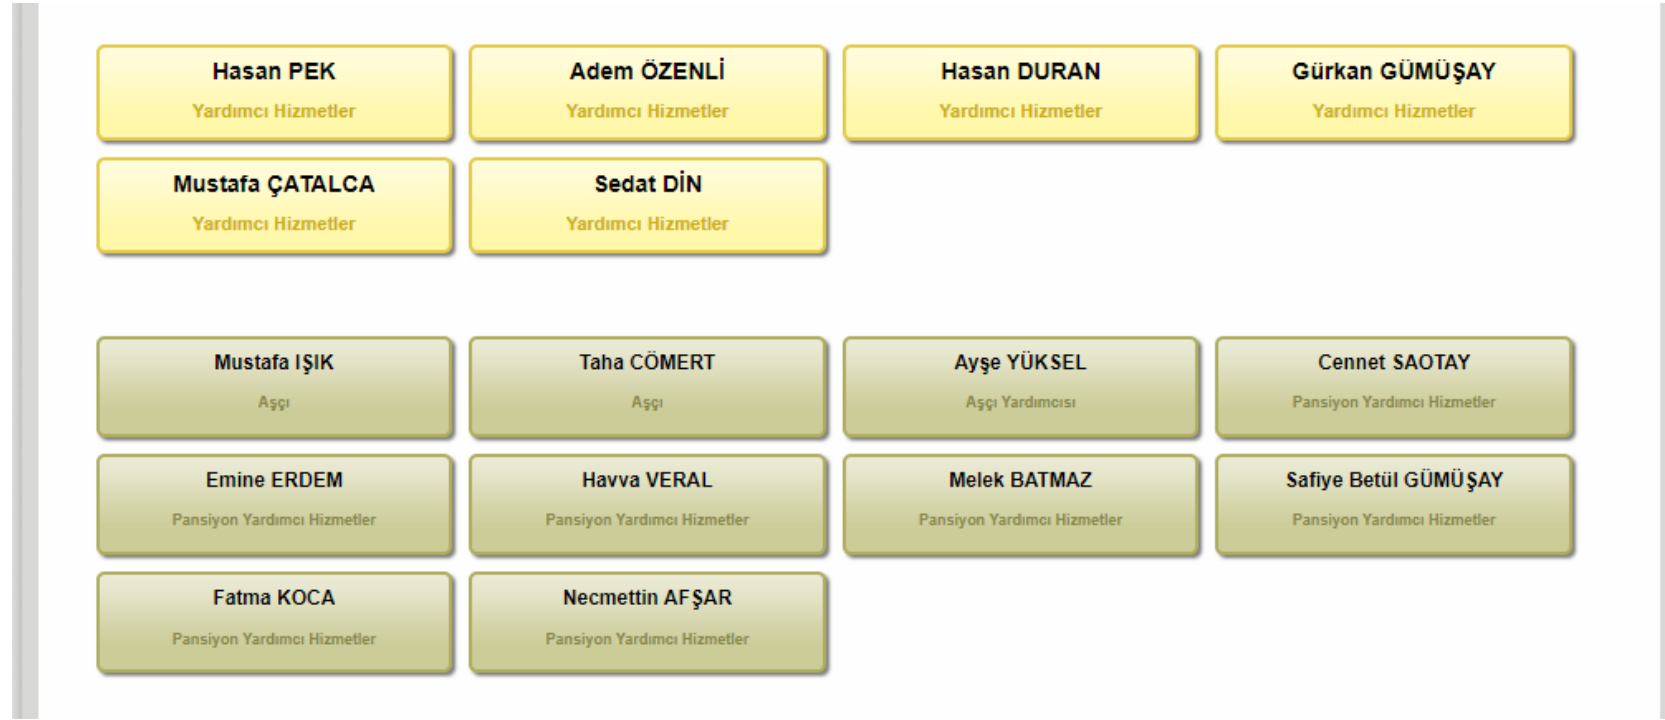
Hasan PEK
Yardımcı Hizmetler

Adem ÖZENLİ
Yardımcı Hizmetler

Hasan DURAN
Yardımcı Hizmetler

Gürkan GÜMÜŞAY
Yardımcı Hizmetler

Mustafa ÇATALCA
Yardımcı Hizmetler

Sedat DİN
Yardımcı Hizmetler

Mustafa IŞIK
Aşçı

Taha CÖMERT
Aşçı

Ayşe YÜKSEL
Aşçı Yardımcısı

Cennet SAOTAY
Pansiyon Yardımcı Hizmetler

Emine ERDEM
Pansiyon Yardımcı Hizmetler

Havva VERAL
Pansiyon Yardımcı Hizmetler

Melek BATMAZ
Pansiyon Yardımcı Hizmetler

Safiye Betül GÜMÜŞAY
Pansiyon Yardımcı Hizmetler

Fatma KOCA
Pansiyon Yardımcı Hizmetler

Necmettin AFŞAR
Pansiyon Yardımcı Hizmetler